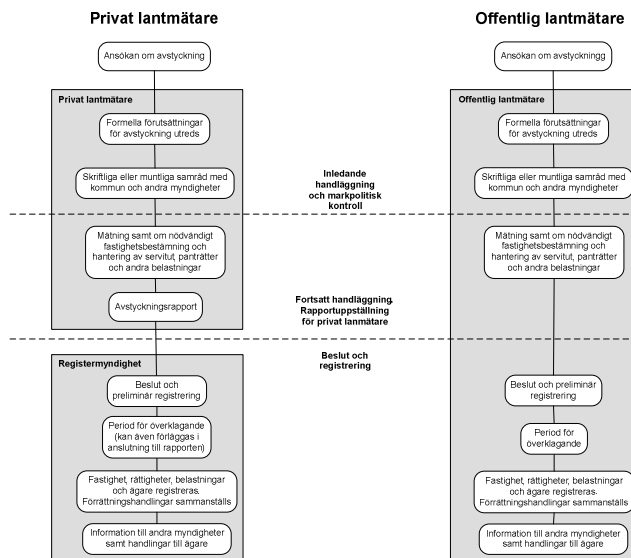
Privat lantmätare

Ansökan om avstyckning

Privat lantmätare

Formella förutsättningar för avstyckning utreds

Skriftliga eller muntliga samråd med kommun och andra myndigheter

Mätning samt om nödvändigt fastighetsbestämning och hantering av servitut, panträtter och andra belastningar

Avstyckningsrapport

Registermyndighet

Beslut och preliminär registrering

Period för överklagande (kan även förläggas i anslutning till rapporten)

Fastighet, rättigheter, belastningar och ägare registreras. Förrättningshandlingar sammanställs

Information till andra myndigheter samt handlingar till ägare

Inledande handläggning och markpolitisk kontroll

Fortsatt handläggning. Rapportuppställning för privat lanmätare

Beslut och registrering

Offentlig lantmätare

Ansökan om avstyckningg

Offentlig lantmätare

Formella förutsättningar för avstyckning utreds

Skriftliga eller muntliga samråd med kommun och andra myndigheter

Mätning samt om nödvändigt fastighetsbestämning och hantering av servitut, panträtter och andra belastningar

Beslut och preliminär registrering

Period för överklagande

Fastighet, rättigheter, belastningar och ägare registreras. Förrättningshandlingar sammanställs

Information till andra myndigheter samt handlingar till ägare